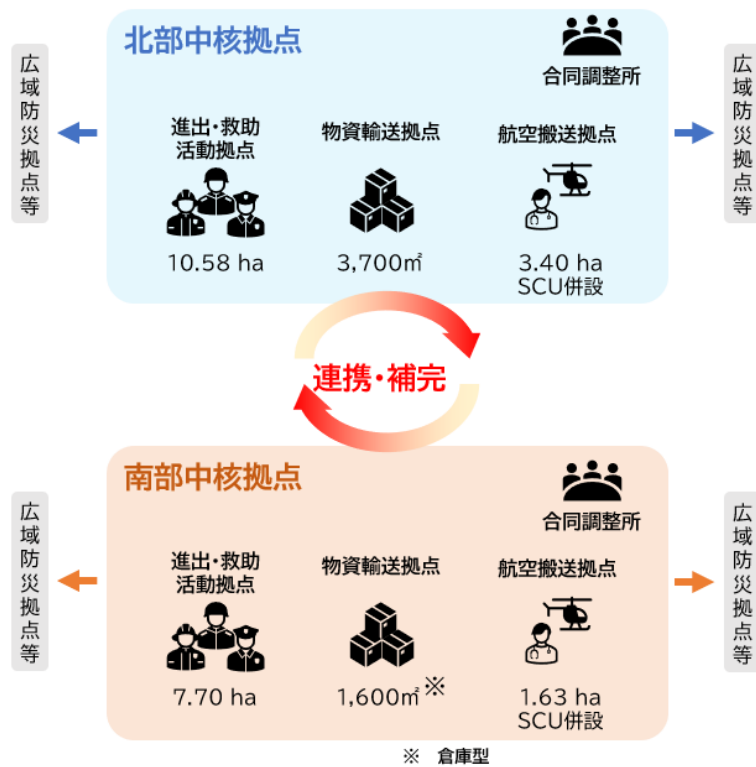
広域防災拠点等

北部中核拠点

合同調整所

進出・救助活動拠点
10.58 ha

物資輸送拠点
3,700㎡

航空搬送拠点
3.40 ha
SCU併設

広域防災拠点等

連携・補完

広域防災拠点等

南部中核拠点

合同調整所

進出・救助活動拠点
7.70 ha

物資輸送拠点
1,600㎡ ※

航空搬送拠点
1.63 ha
SCU併設

広域防災拠点等

※ 倉庫型